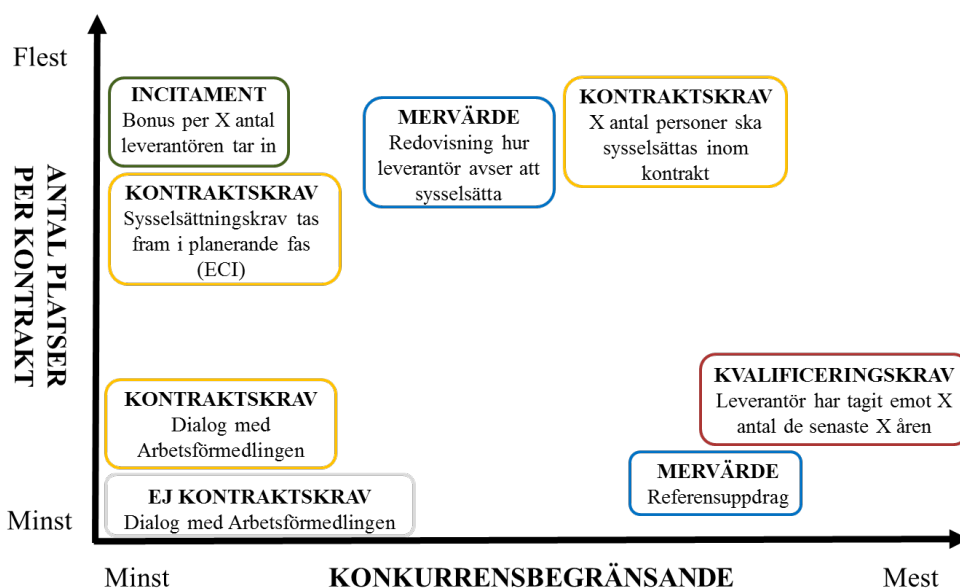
Flest

ANTAL PLATSER PER KONTRAKT

Minst

INCITAMENT
Bonus per X antal leverantören tar in

KONTRAKTSKRAV
Sysselsättningskrav tas fram i planerande fas (ECI)

MERVÄRDE
Redovisning hur leverantör avser att sysselsätta

KONTRAKTSKRAV
X antal personer ska sysselsättas inom kontrakt

KONTRAKTSKRAV
Dialog med Arbetsförmedlingen

EJ KONTRAKTSKRAV
Dialog med Arbetsförmedlingen

KVALIFICERINGSKRAV
Leverantör har tagit emot X antal de senaste X åren

MERVÄRDE
Referensuppdrag

Minst

KONKURRENSBEGRÄNSANDE

Mest